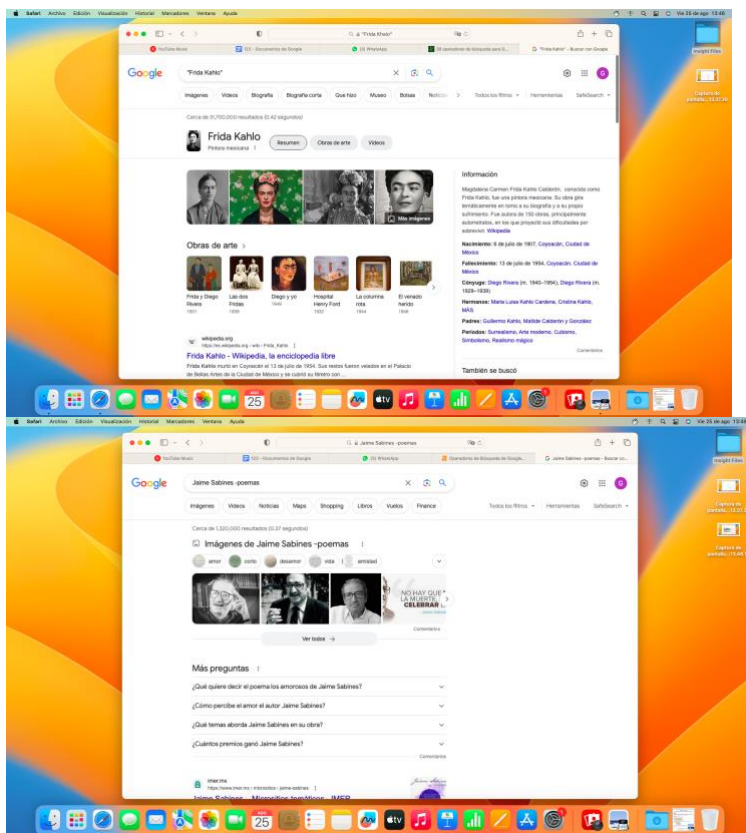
Safari Archivo Edición Visualización Historial Marcadores Ventana Ayuda

Vie 25 de ago 13:46

"Frida Khalo"

YouTube Music
ED - Documentos de Google
WhatsApp
30 operadores de búsqueda para G...
"Frida Kahlo" - Buscar con Google

Google

"Frida Kahlo"

Imágenes Videos Biografía Biografía corta Qué hizo Museo Bolsas Noticias Todos los filtros Herramientas SafeSearch

Cerca de 9,700,000 resultados (0.42 segundos)

Frida Kahlo
Pintora mexicana

Resumen Obras de arte Videos

Más imágenes

Obras de arte

Frida y Diego Rivera 1931
Las dos Fridas 1939
Diego y yo 1949
Hospital Henry Ford 1932
La columna rota 1944
El venado herido 1946

wikipedia.org
https://es.wikipedia.org › wiki › Frida_Kahlo

Frida Kahlo - Wikipedia, la enciclopedia libre

Frida Kahlo murió en Coyoacán el 13 de julio de 1954. Sus restos fueron velados en el Palacio de Bellas Artes de la Ciudad de México y se cubrió su féretro con ...

Información

Magdalena Carmen Frida Kahlo Calderón, conocida como Frida Kahlo, fue una pintora mexicana. Su obra gira temáticamente en torno a su biografía y a su propio sufrimiento. Fue autora de 150 obras, principalmente autorretratos, en los que proyectó sus dificultades por sobrevivir. Wikipedia

Nacimiento: 6 de julio de 1907, Coyoacán, Ciudad de México

Fallecimiento: 13 de julio de 1954, Coyoacán, Ciudad de México

Cónyuge: Diego Rivera (m. 1940–1954), Diego Rivera (m. 1929–1939)

Hermanos: María Luisa Kahlo Cardena, Cristina Kahlo, MÁS

Padres: Guillermo Kahlo, Matilde Calderón y González

Períodos: Surrealismo, Arte moderno, Cubismo, Simbolismo, Realismo mágico

Comentarios

También se buscó

Insight Files

Captura de pantalla 13.37.36

25

Safari Archivo Edición Visualización Historial Marcadores Ventana Ayuda

Vie 25 de ago 13:49

Jaime Sabines -poemas

YouTube Music
ED - Documentos de Google
WhatsApp
Operadores de búsqueda de Google...
Jaime Sabines -poemas - Buscar co...

Google

Jaime Sabines -poemas

Imágenes Videos Noticias Maps Shopping Libros Vuelos Finance Todos los filtros Herramientas SafeSearch

Cerca de 1,320,000 resultados (0.37 segundos)

Imágenes de Jaime Sabines -poemas

amor corto desamor vida amistad

NO HAY QUE LA MUERTE CELEBRAR LA

Comentarios

Ver todas →

Más preguntas

¿Qué quiere decir el poema los amorosos de Jaime Sabines?

¿Cómo percibe el amor el autor Jaime Sabines?

¿Qué temas aborda Jaime Sabines en su obra?

¿Cuántos premios ganó Jaime Sabines?

Comentarios

imer.mx
https://www.imer.mx › micrositios › jaime-sabines

Jaime Sabines — Micrositios temáticos - IMER

Insight Files

Captura de pantalla 13.37.36

Captura de pantalla 13.46

25